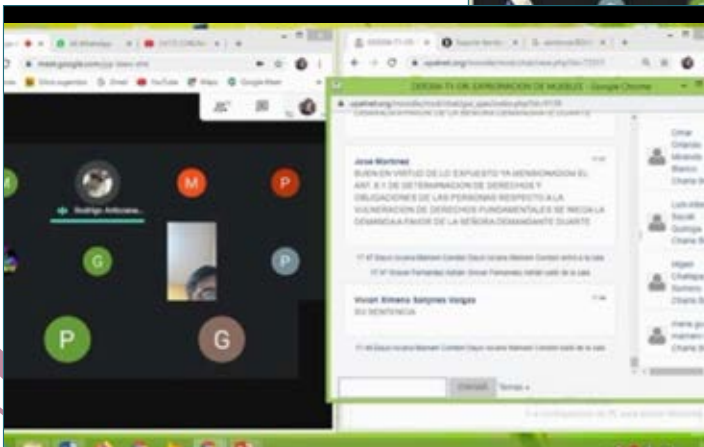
meet.google.com

Rodrigo Ambrosio

M

M

P

G

P

P

G

ODEMA-TY OR. EXPROPIACION DE MUEBLES - Google Chrome

upaimet.org/moodle/mod/chat/gui_ajax/index.php

Jose Martinez

BUEN EN VIRTUD DE LO EXPUESTO YA MENCIONADO EL ART. 8.1 DE DETERMINACION DE DERECHOS Y OBLIGACIONES DE LAS PERSONAS RESPECTO A LA VULNERACION DE DERECHOS FUNDAMENTALES SE RECIA LA DEMANDA A FAVOR DE LA SEÑORA DEMANDANTE DUARTE

Vivian Ximena Saltymes Vargas

SU SENTENCIA

Omar Orlando Miranda Blanco

Luis Alberto Socali Quiroga

Miguel Chalupa Romero

maria go...

Enviar Temas